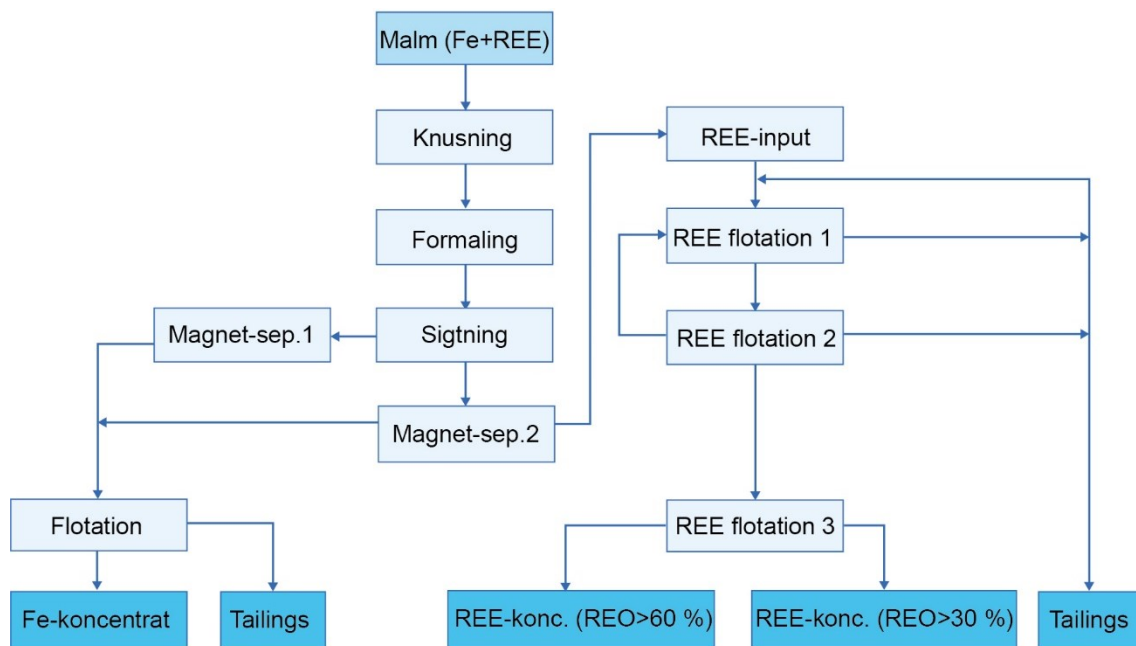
Malm (Fe+REE)

Knusning

Formaling

Sigtning

Magnet-sep.1

Magnet-sep.2

Flotation

Fe-koncentrat

Tailings

REE-input

REE flotation 1

REE flotation 2

REE flotation 3

REE-konc. (REO>60 %)

REE-konc. (REO>30 %)

Tailings